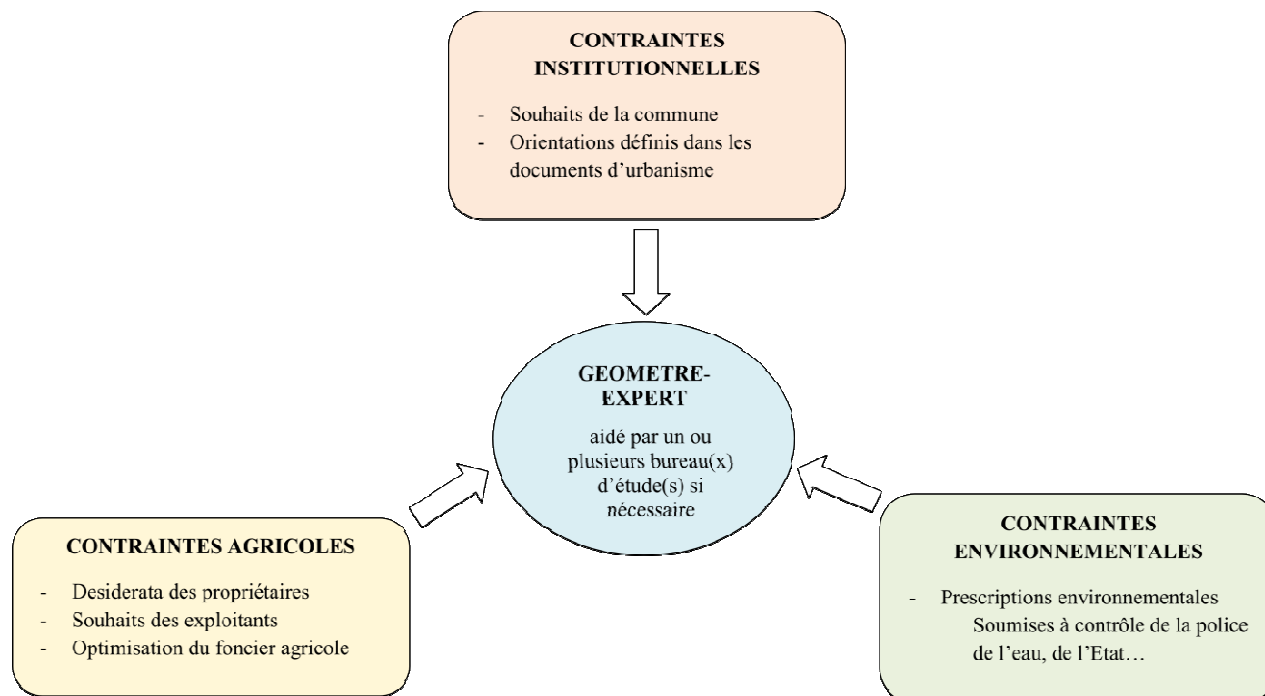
CONTRAINTES INSTITUTIONNELLES

- Souhaits de la commune
- Orientations définis dans les documents d'urbanisme

GEOMETRE-EXPERT

aidé par un ou plusieurs bureau(x) d'étude(s) si nécessaire

CONTRAINTES AGRICOLES

- Desiderata des propriétaires
- Souhaits des exploitants
- Optimisation du foncier agricole

CONTRAINTES ENVIRONNEMENTALES

- Prescriptions environnementales Soumises à contrôle de la police de l'eau, de l'Etat…